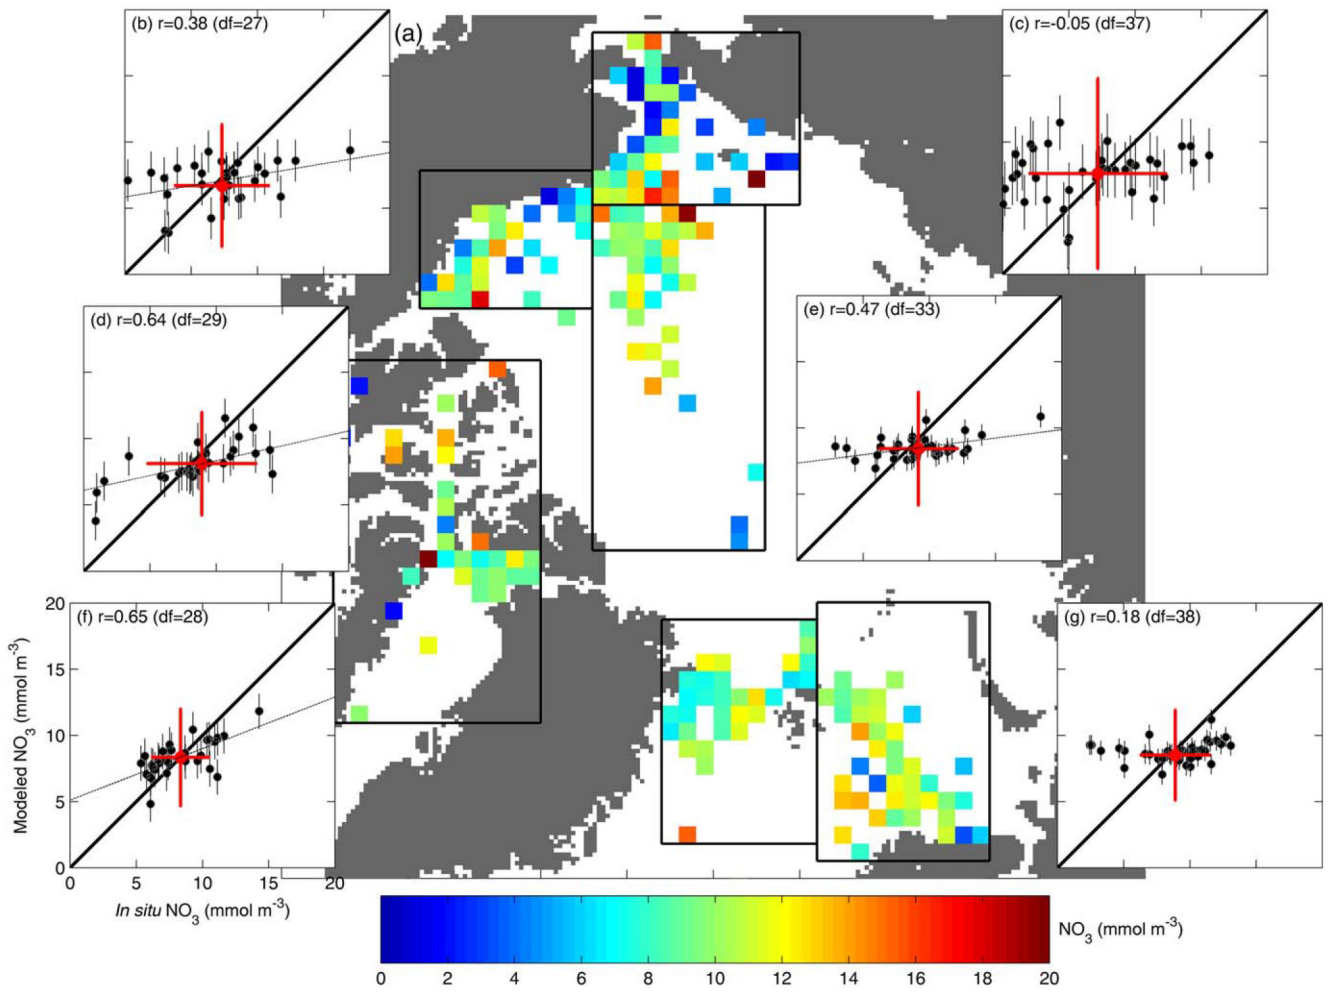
(a)

(b) r=0.38 (df=27)

(c) r=-0.05 (df=37)

(d) r=0.64 (df=29)

(e) r=0.47 (df=33)

(f) r=0.65 (df=28)

(g) r=0.18 (df=38)

Modeled $NO_3$ (mmol $m^{-3}$)

0
5
10
15
20

0 5 10 15 20

*In situ* $NO_3$ (mmol $m^{-3}$)

0 2 4 6 8 10 12 14 16 18 20

$NO_3$ (mmol $m^{-3}$)